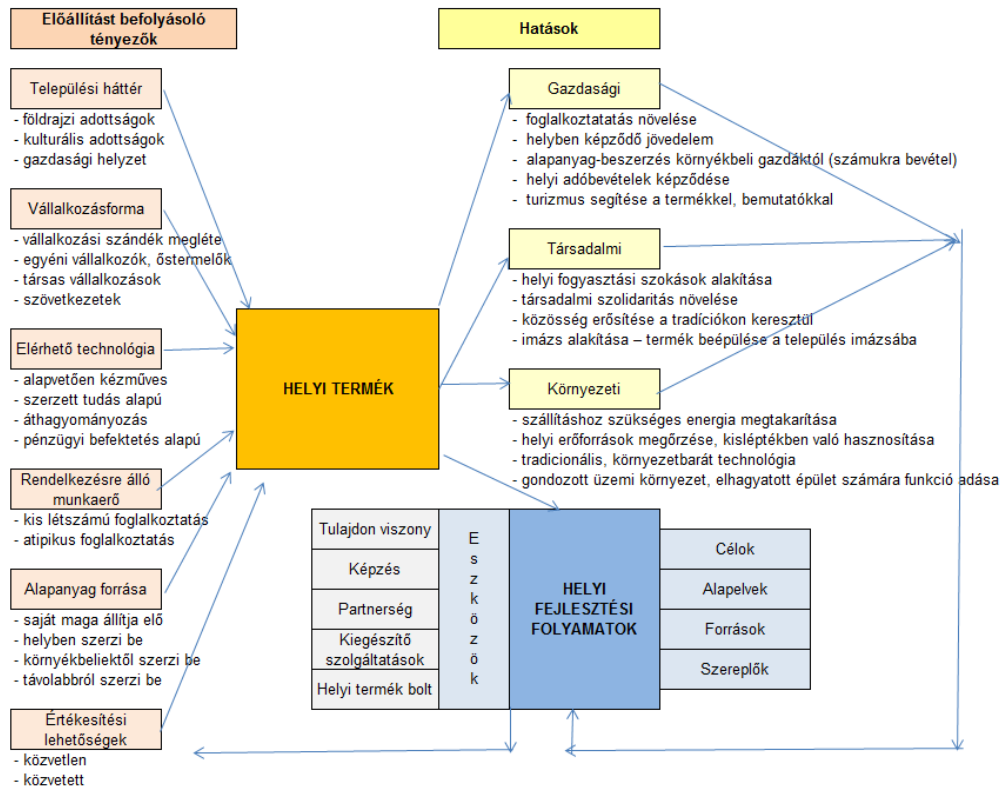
Előállítást befolyásoló tényezők

Hatások

Települési háttér
- földrajzi adottságok
- kulturális adottságok
- gazdasági helyzet

Vállalkozásforma
- vállalkozási szándék megléte
- egyéni vállalkozók, őstermelők
- társas vállalkozások
- szövetkezetek

Elérhető technológia
- alapvetően kézműves
- szerzett tudás alapú
- áthagyományozás
- pénzügyi befektetés alapú

Rendelkezésre álló munkaerő
- kis létszámú foglalkoztatás
- atipikus foglalkoztatás

Alapanyag forrása
- saját maga állítja elő
- helyben szerzi be
- környékbeliektől szerzi be
- távolabbról szerzi be

Értékesítési lehetőségek
- közvetlen
- közvetett

HELYI TERMÉK

Gazdasági
- foglalkoztatatás növelése
- helyben képződő jövedelem
- alapanyag-beszerzés környékbeli gazdáktól (számukra bevétel)
- helyi adóbevételek képződése
- turizmus segítése a termékkel, bemutatókkal

Társadalmi
- helyi fogyasztási szokások alakítása
- társadalmi szolidaritás növelése
- közösség erősítése a tradíciókon keresztül
- imázs alakítása – termék beépülése a település imázsába

Környezeti
- szállításhoz szükséges energia megtakarítása
- helyi erőforrások megőrzése, kisléptékben való hasznosítása
- tradicionális, környezetbarát technológia
- gondozott üzemi környezet, elhagyatott épület számára funkció adása

Tulajdon viszony
Képzés
Partnerség
Kiegészítő szolgáltatások
Helyi termék bolt

Eszközök

HELYI FEJLESZTÉSI FOLYAMATOK

Célok
Alapelvek
Források
Szereplők